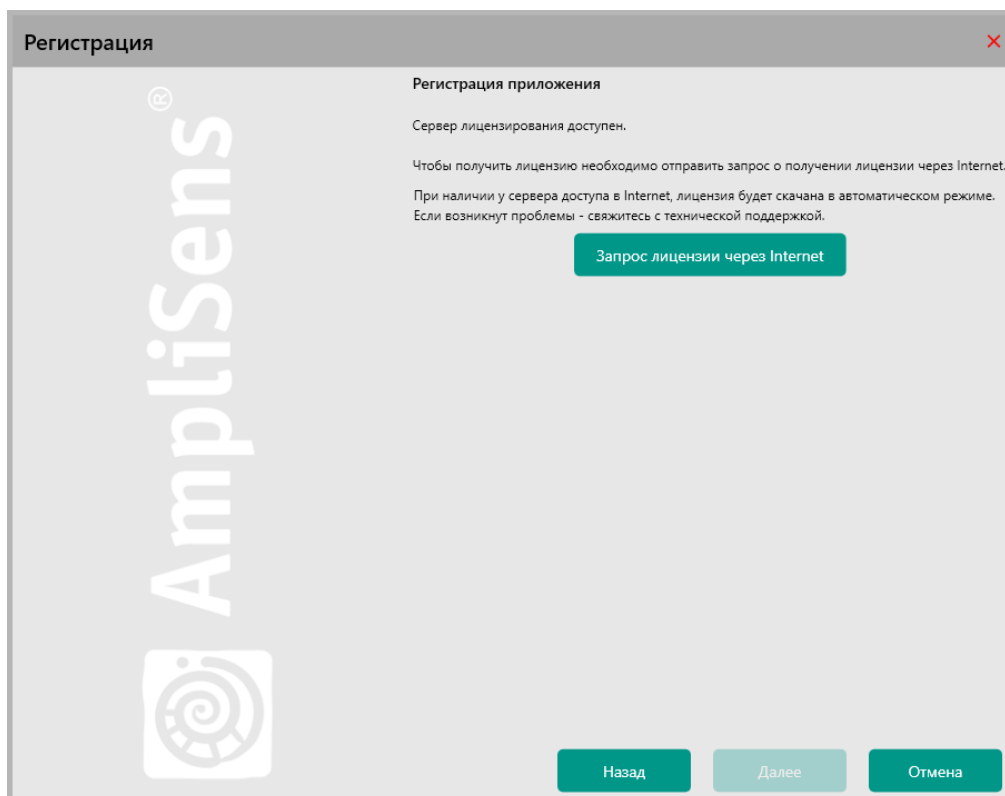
Регистрация

AmpliSens®

Регистрация приложения

Сервер лицензирования доступен.

Чтобы получить лицензию необходимо отправить запрос о получении лицензии через Internet.

При наличии у сервера доступа в Internet, лицензия будет скачана в автоматическом режиме. Если возникнут проблемы - свяжитесь с технической поддержкой.

Запрос лицензии через Internet

Назад Далее Отмена